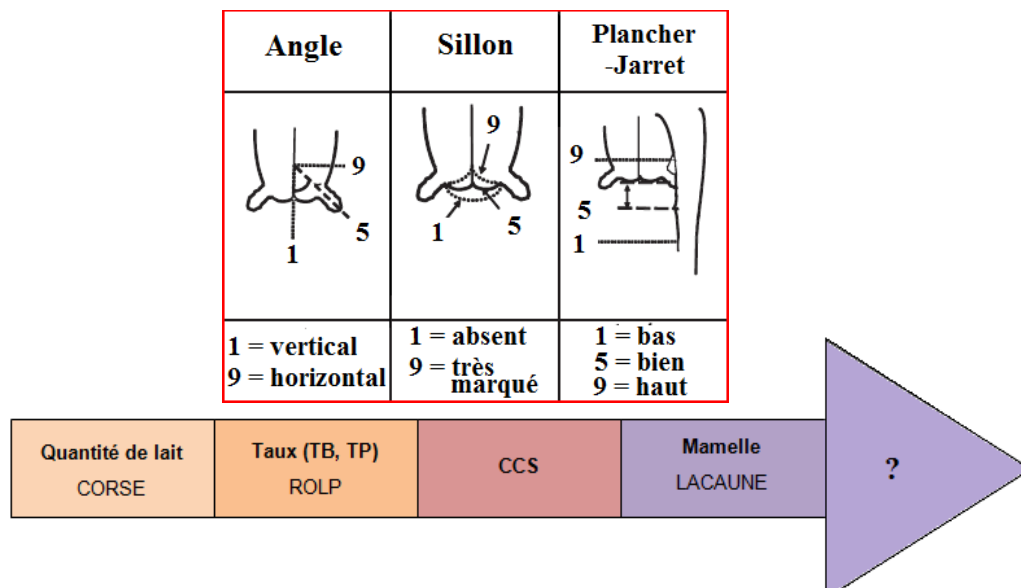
| Angle | Sillon | Plancher -Jarret |
|---|---|---|
| 9 5 1 | 9 1 5 | 9 5 1 |
| 1 = vertical 9 = horizontal | 1 = absent 9 = très marqué | 1 = bas 5 = bien 9 = haut |

Quantité de lait
CORSE

Taux (TB, TP)
ROLP

CCS

Mamelle
LACAUNE

?